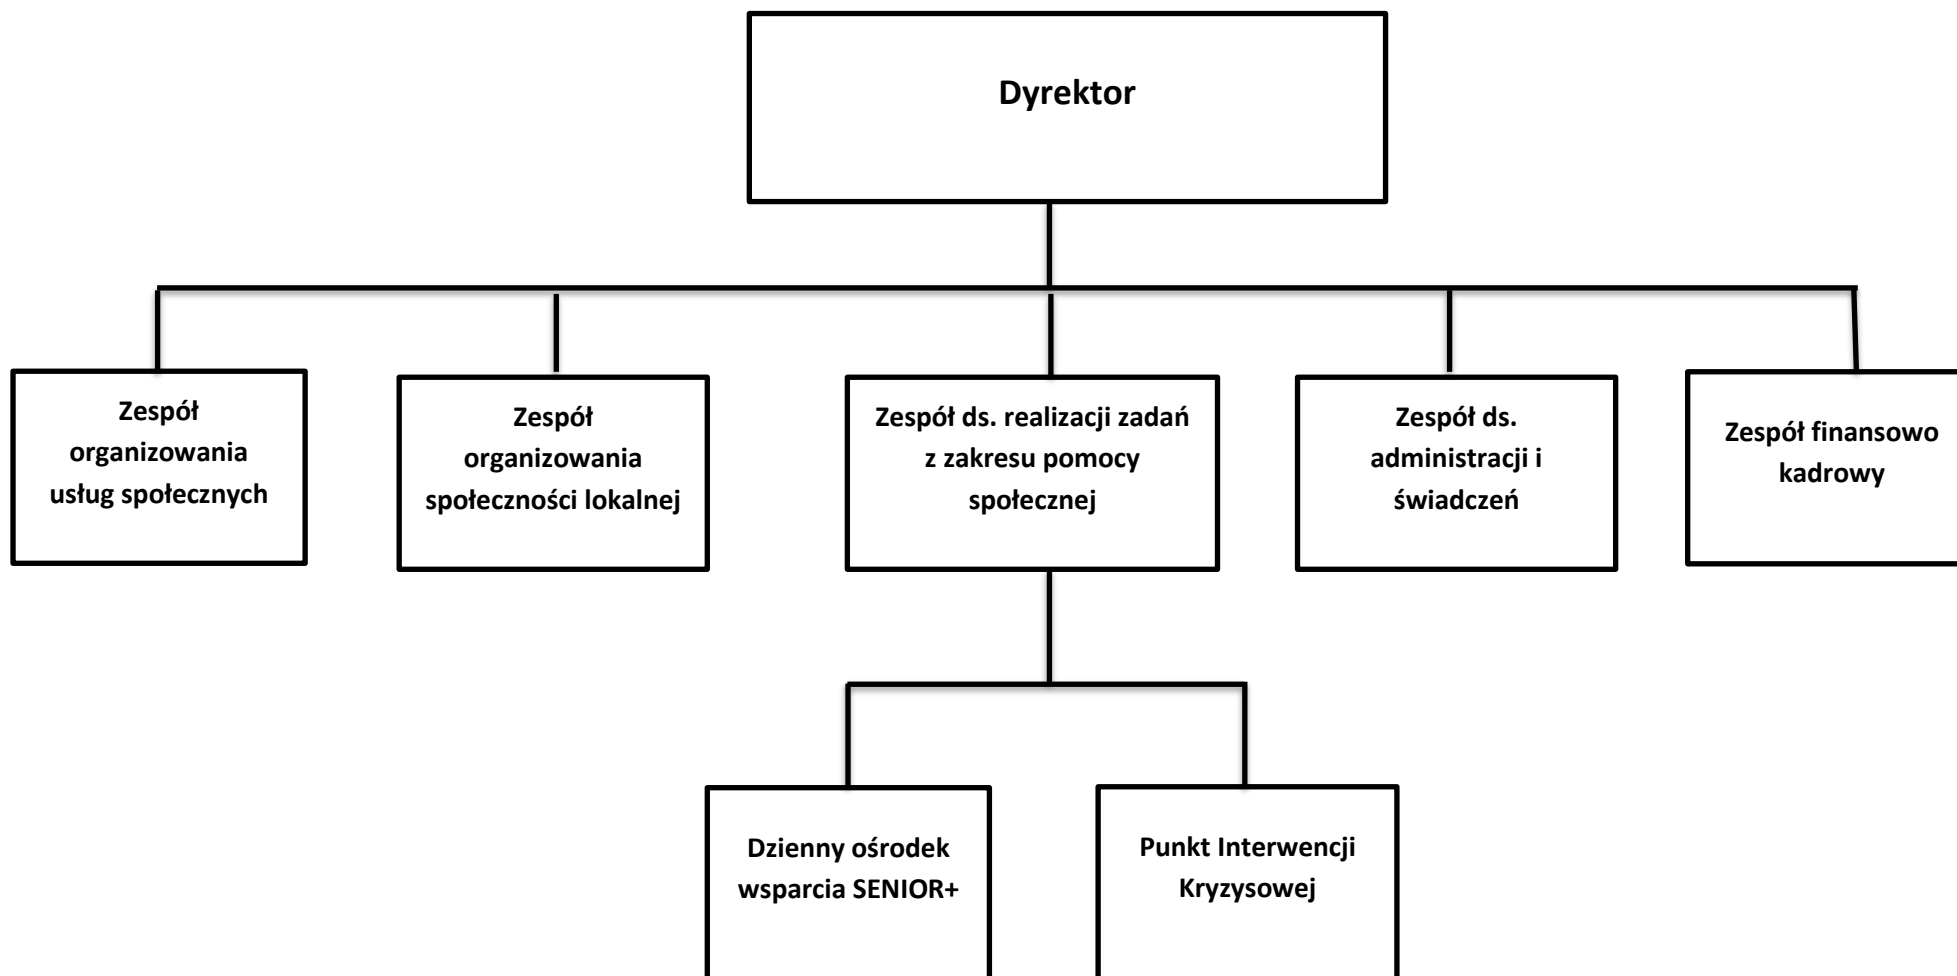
Dyrektor

Zespół organizowania usług społecznych

Zespół organizowania społeczności lokalnej

Zespół ds. realizacji zadań z zakresu pomocy społecznej

Zespół ds. administracji i świadczeń

Zespół finansowo kadrowy

Dzienny ośrodek wsparcia SENIOR+

Punkt Interwencji Kryzysowej